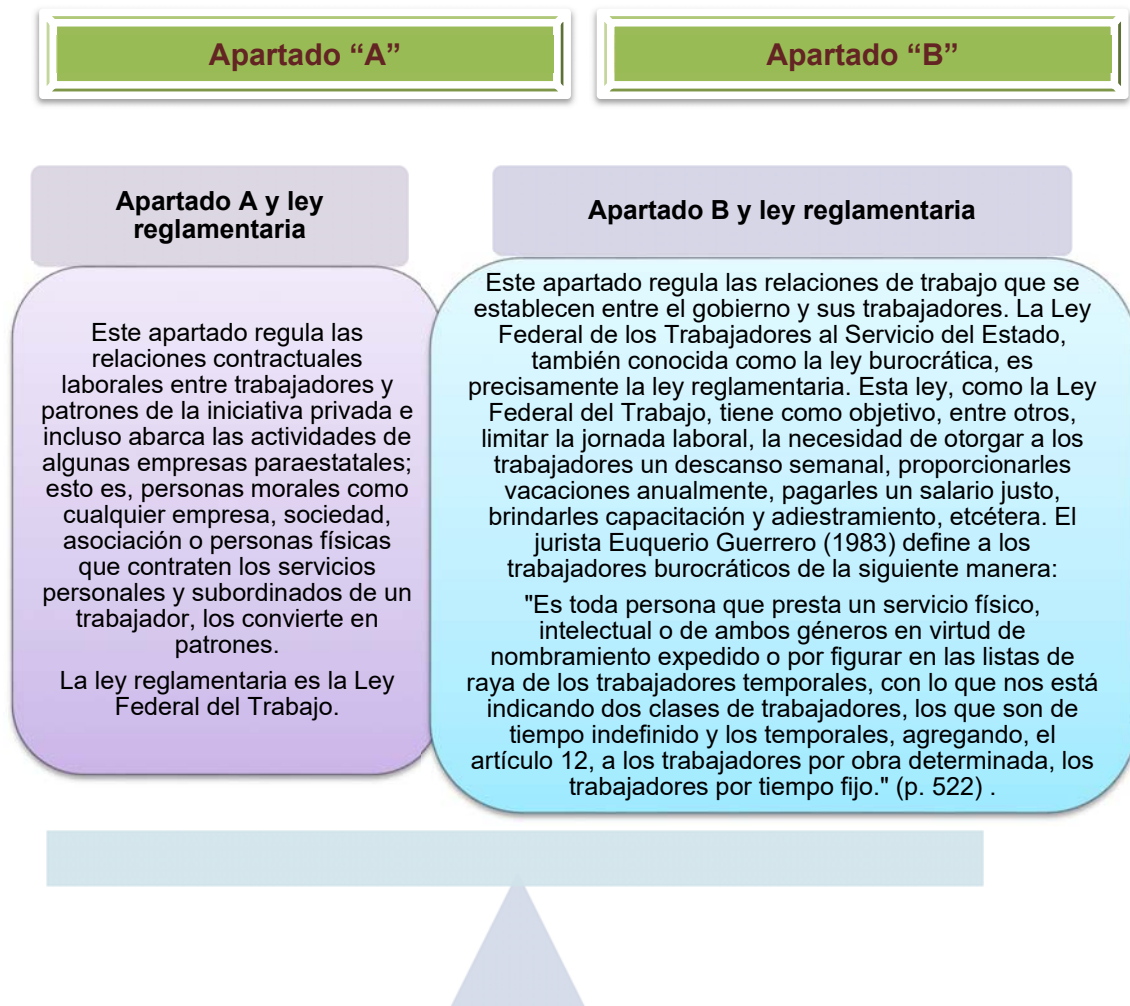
Apartado “A”

Apartado “B”

Apartado A y ley reglamentaria

Este apartado regula las relaciones contractuales laborales entre trabajadores y patrones de la iniciativa privada e incluso abarca las actividades de algunas empresas paraestatales; esto es, personas morales como cualquier empresa, sociedad, asociación o personas físicas que contraten los servicios personales y subordinados de un trabajador, los convierte en patrones.

La ley reglamentaria es la Ley Federal del Trabajo.

Apartado B y ley reglamentaria

Este apartado regula las relaciones de trabajo que se establecen entre el gobierno y sus trabajadores. La Ley Federal de los Trabajadores al Servicio del Estado, también conocida como la ley burocrática, es precisamente la ley reglamentaria. Esta ley, como la Ley Federal del Trabajo, tiene como objetivo, entre otros, limitar la jornada laboral, la necesidad de otorgar a los trabajadores un descanso semanal, proporcionarles vacaciones anualmente, pagarles un salario justo, brindarles capacitación y adiestramiento, etcétera. El jurista Euquerio Guerrero (1983) define a los trabajadores burocráticos de la siguiente manera:

"Es toda persona que presta un servicio físico, intelectual o de ambos géneros en virtud de nombramiento expedido o por figurar en las listas de raya de los trabajadores temporales, con lo que nos está indicando dos clases de trabajadores, los que son de tiempo indefinido y los temporales, agregando, el artículo 12, a los trabajadores por obra determinada, los trabajadores por tiempo fijo." (p. 522) .